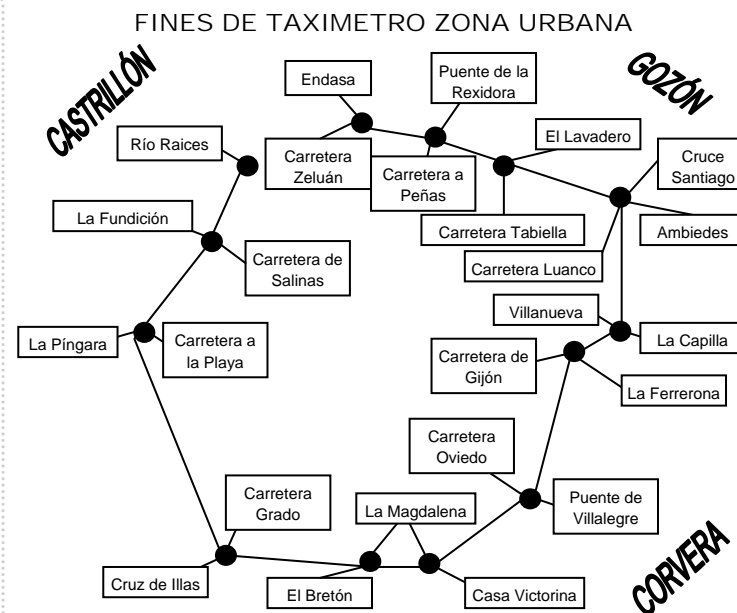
FINES DE TAXIMETRO ZONA URBANA

CASTRILLÓN

GOZÓN

Endasa

Puente de la Rexidora

Río Raices

Carretera Zeluán

Carretera a Peñas

El Lavadero

Cruce Santiago

La Fundición

Carretera de Salinas

Carretera Tabiella

Ambiedes

Carretera Luanco

Villanueva

La Píngara

Carretera a la Playa

La Capilla

Carretera de Gijón

La Ferrerona

Carretera Oviedo

Carretera Grado

La Magdalena

Puente de Villalegre

Cruz de Illas

El Bretón

Casa Victorina

CORVERA